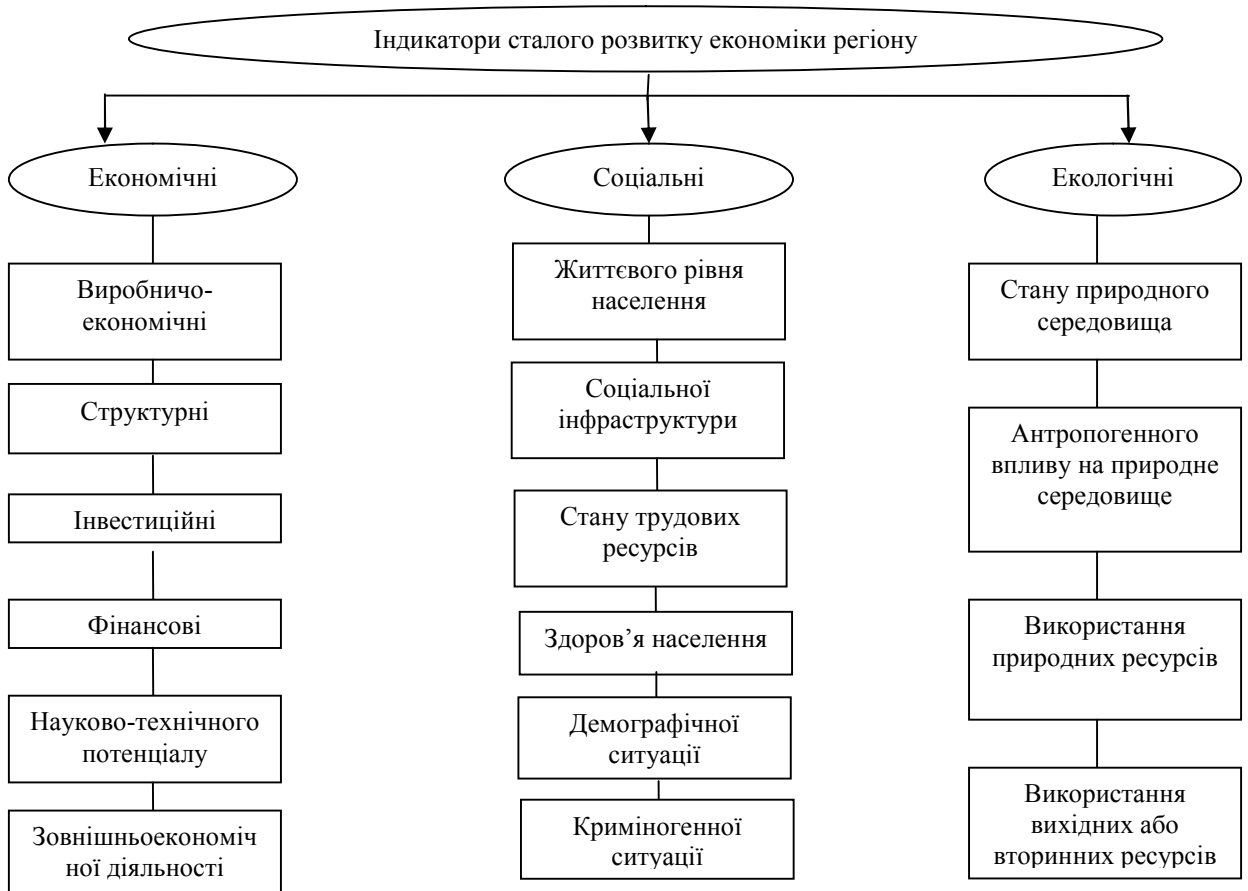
Індикатори сталого розвитку економіки регіону

Економічні

Виробничо-економічні

Структурні

Інвестиційні

Фінансові

Науково-технічного потенціалу

Зовнішньоекономічної діяльності

Соціальні

Життєвого рівня населення

Соціальної інфраструктури

Стану трудових ресурсів

Здоров’я населення

Демографічної ситуації

Криміногенної ситуації

Екологічні

Стану природного середовища

Антропогенного впливу на природне середовище

Використання природних ресурсів

Використання вихідних або вторинних ресурсів